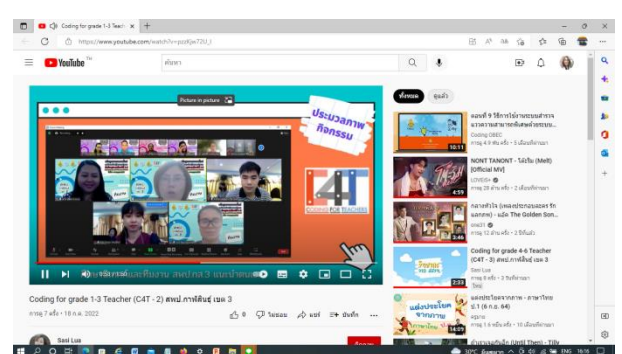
Coding for grade 1-3 Teache ×

https://www.youtube.com/watch?v=pzdGje72U_I

YouTube TH

ค้นหา

Picture in picture

ประมวลภาพกิจกรรม

C4T CODING FOR TEACHERS

0:00

Coding for grade 1-3 Teacher (C4T - 2) สพป.กาฬสินธุ์ เขต 3

การดู 7 ครั้ง • 18 ก.ค. 2022

0

ไม่ชอบ

แชร์

บันทึก

Soni Lua

ทั้งหมด

ที่เกี่ยวข้อง

ฉบับที่ 9 วิธีการใช้งานระบบสำรวจ ...

Coding OBEC

การดู 4.9 พัน ครั้ง • 2 เดือนที่ผ่านมา

10:11

NONT TANONT - ไม่เป็น (Melt) [Official MV]

LOVEiS+

การดู 28 ล้าน ครั้ง • 2 เดือนที่ผ่านมา

4:59

กลางหัวใจ (เพลงประกอบละคร รักแลกภพ) - แน็ท The Golden Son...

one31

การดู 12 ล้าน ครั้ง • 3 ปีที่แล้ว

3:46

Coding for grade 4-6 Teacher (C4T - 3) สพป.กาฬสินธุ์ เขต 3

Soni Lua

การดู 6 ครั้ง • 3 วันที่ผ่านมา

2:51

แต่งประโยคจากภาพ - ภาษาไทย ป.1 (6 ก.ย. 64)

การดู 1.6 หมื่น ครั้ง • 10 เดือนที่ผ่านมา

14:29

30°C มีแดดมาก

ENG

16:16